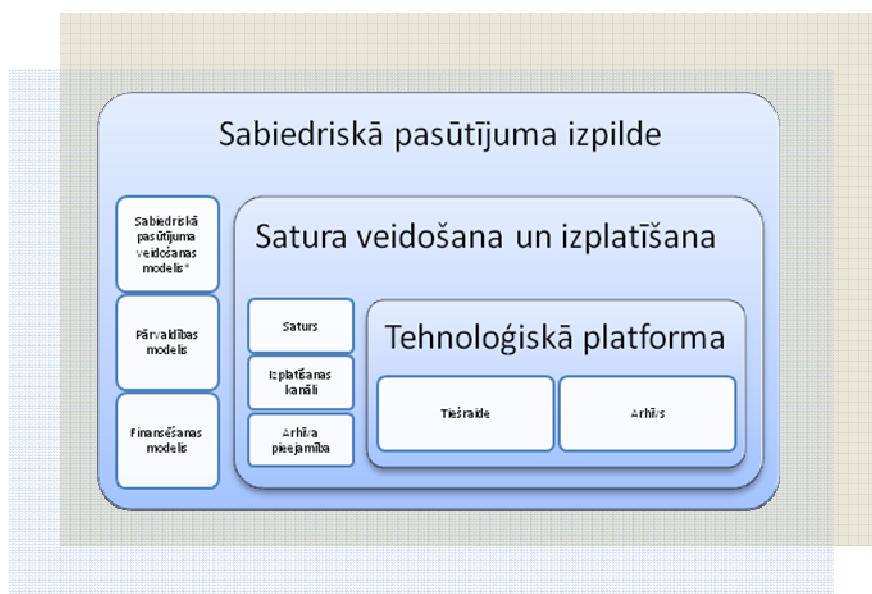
Sabiedriskā pasūtījuma izpilde

Sabiedriskā pasūtījuma veidošanas modelis*

Pārvaldības modelis

Finansēšanas modelis

Satura veidošana un izplatīšana

Saturs

Izplatīšanas kanāli

Arhīva pieejamība

Tehnoloģiskā platforma

Tiešraide

Arhīvs